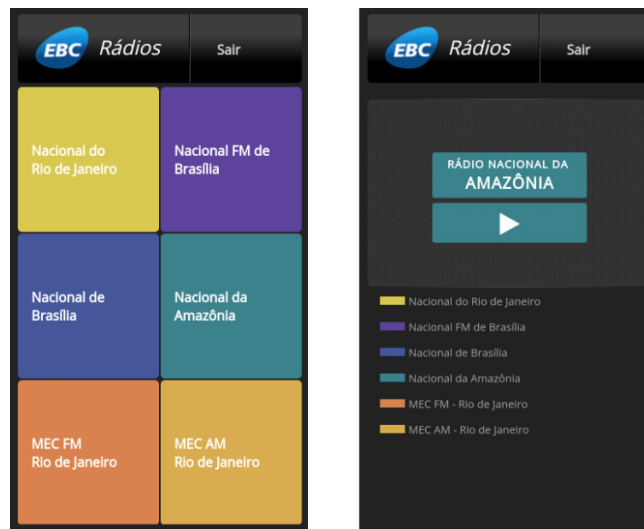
EBC Rádios

Sair

Nacional do Rio de Janeiro

Nacional FM de Brasília

Nacional de Brasília

Nacional da Amazônia

MEC FM Rio de Janeiro

MEC AM Rio de Janeiro

EBC Rádios

Sair

RÁDIO NACIONAL DA AMAZÔNIA

Nacional do Rio de Janeiro

Nacional FM de Brasília

Nacional de Brasília

Nacional da Amazônia

MEC FM - Rio de Janeiro

MEC AM - Rio de Janeiro